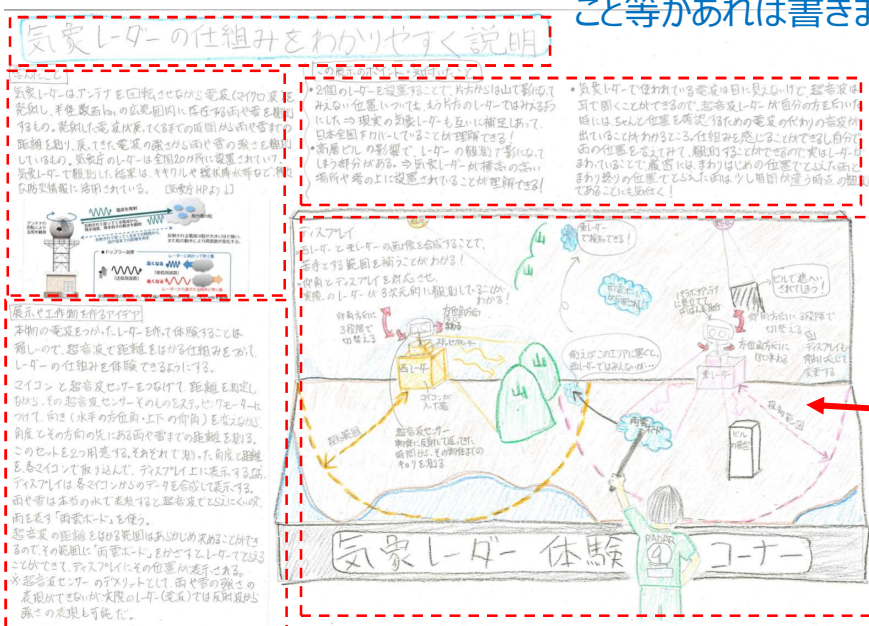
こと等があれば書きま

気象レーダーの仕組みをわかりやすく説明

わかったこと

気象レーダーはアンテナを回転させながら電波(マイクロ波)を発射し、半径数百kmの広範囲内に存在する雨や雪を観測するもの。発射した電波が戻ってくるまでの時間から雨や雪までの距離を測り、戻ってきた電波の強さから雨や雪の強さも観測しているもの。気象庁の気象レーダーは全国20か所に設置されていて、気象レーダーで観測した結果は、キキクルや様々な防災情報に活用されている。(気象庁HPより)

この作品のポイント・工夫したこと

・2個のレーダーを設置することで、片方からは山で影になってみえない位置にいても、もう片方のレーダーではみえるようにした。⇒現実の気象レーダーも互いに補足しあって、日本全国をカバーしていることが理解できる!
・高層ビルの影響で、レーダーの観測に影ができてしまう部分がある。⇒気象レーダーが標高の高い場所や建物の上に設置されていることが理解できる!

・気象レーダーで使われている電波は目に見えないけど、超音波は耳で聞くことができるので、超音波レーダーが自分の方を向いた時にはちゃんと位置を確認するための電波の代わりの音波が出ていることがわかるところ。仕組みを感じることができるし、自分で雨の位置を変えながら、観測することができるので、実はレーダーがまわっていることで雨雲には、まわりはじめの位置でとらえた雨と、まわり終わりの位置でとらえた雨は、少し時間が違う所を観測しているものであることにも気付く!

ディスプレイ
レーダーとレーダーの画像を合成することで、雨雲をする範囲を補うことがわかる!
・内向とディスプレイを数字化させ、実際のレーダーが3次元的に観測していることがわかる!

黒レーダーで観測できる!

山

西レーダー

東レーダー

ビルで見えない

観測範囲

雨雲ボード

ビル(高層)

水平方向に3段階で切り替える

西レーダー

超音波センサー

例えばこのエリアに雲でも、西レーダーはみえないが…

風

気象レーダー体験コーナー

RADAR 4

展示や工作物を作るアイデア

本物の電波をつかったレーダーを作って体験することは難しいので、超音波で距離をはかる仕組みをつかって、レーダーの仕組みを体験できるようにする。
マイコンと超音波センサーをつなげて距離を測定しながら、その超音波センサーそのものをステッピングモーターにつけて、向き(水平の方位角・上下の仰角)を変えながら、角度とその方向の先にある雨や雪までの距離を測る。このセットを2つ用意する。それぞれで測った角度と距離を、各マイコンで取り込んで、ディスプレイに表示する。ディスプレイは各マイコンからのデータを合成して表示する。
雨や雪は本物の水で表現すると超音波でとらえにくいので、雨を表す「雨雲ボード」を使う。
超音波の距離をはかる範囲はあまり広く求めることはできるので、その範囲に「雨雲ボード」をかざすようにすることで、ディスプレイにその位置が表示される。
※超音波センサーのデメリットとして、雨や雪の強さの表現ができないが、実際のレーダー(電波)では反射波から強さの表現も可能だ。